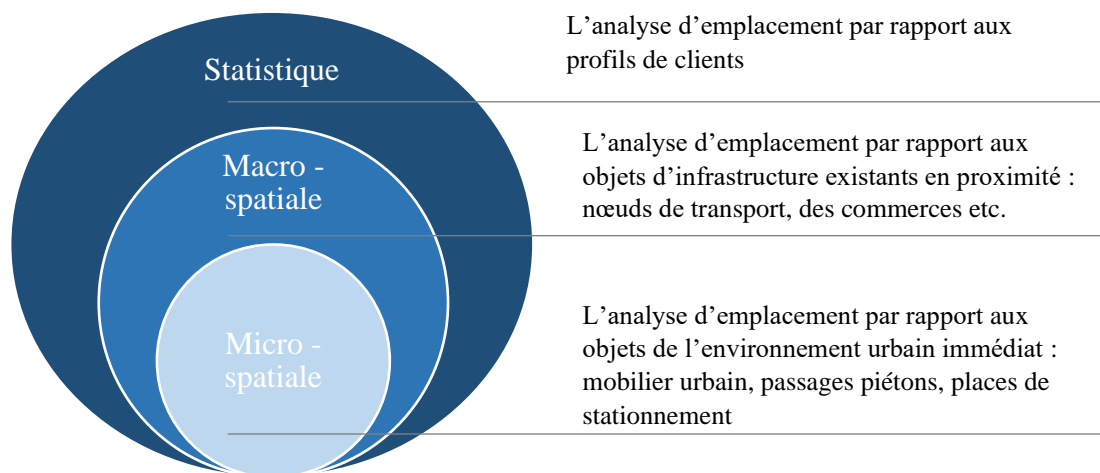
Statistique

Macro - spatiale

Micro - spatiale

L’analyse d’emplacement par rapport aux profils de clients

L’analyse d’emplacement par rapport aux objets d’infrastructure existants en proximité : nœuds de transport, des commerces etc.

L’analyse d’emplacement par rapport aux objets de l’environnement urbain immédiat : mobilier urbain, passages piétons, places de stationnement